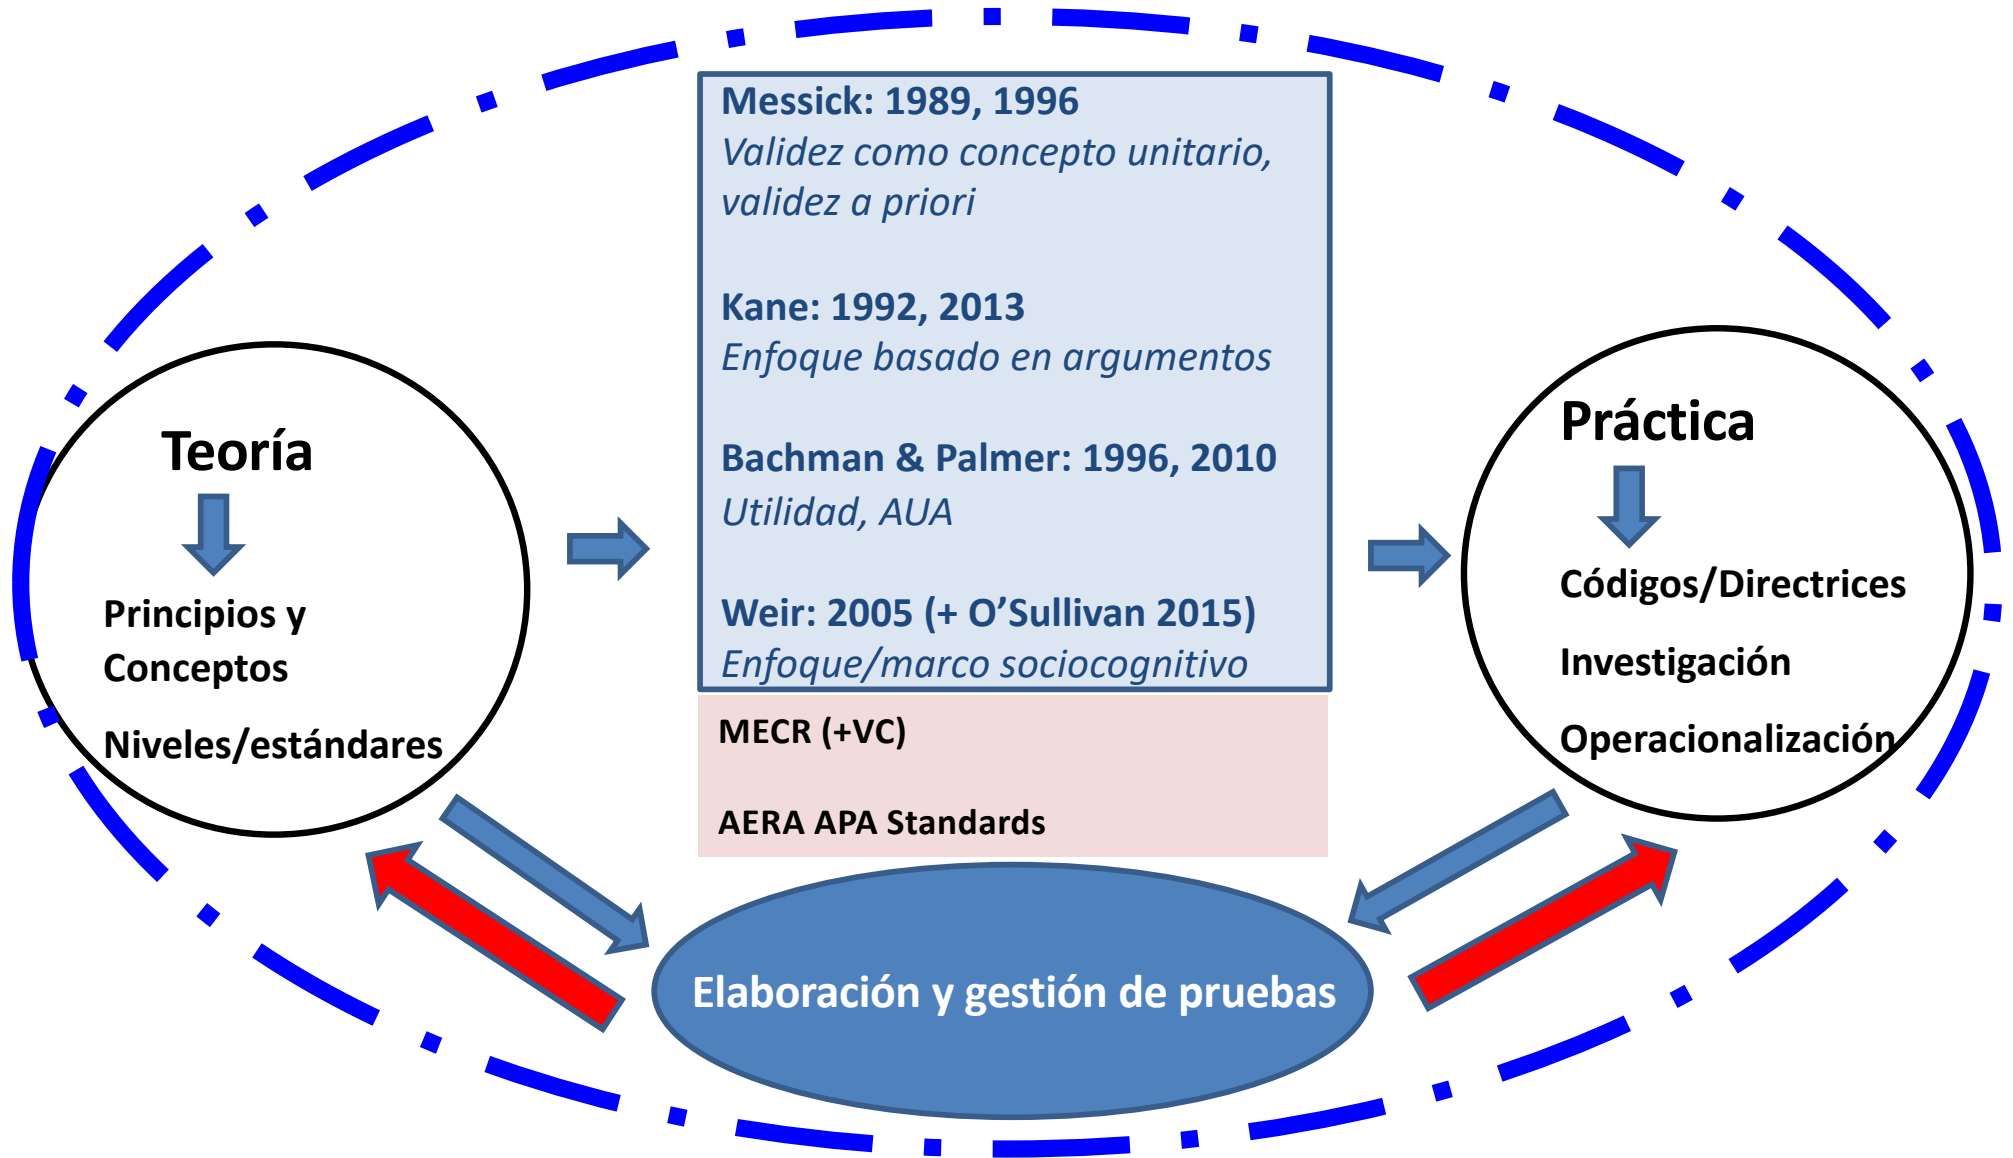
Teoría

Principios y Conceptos

Niveles/estándares

Messick: 1989, 1996
*Validez como concepto unitario, validez a priori*

Kane: 1992, 2013
*Enfoque basado en argumentos*

Bachman & Palmer: 1996, 2010
*Utilidad, AUA*

Weir: 2005 (+ O'Sullivan 2015)
*Enfoque/marco sociocognitivo*

MECR (+VC)

AERA APA Standards

Práctica

Códigos/Directrices

Investigación

Operacionalización

Elaboración y gestión de pruebas